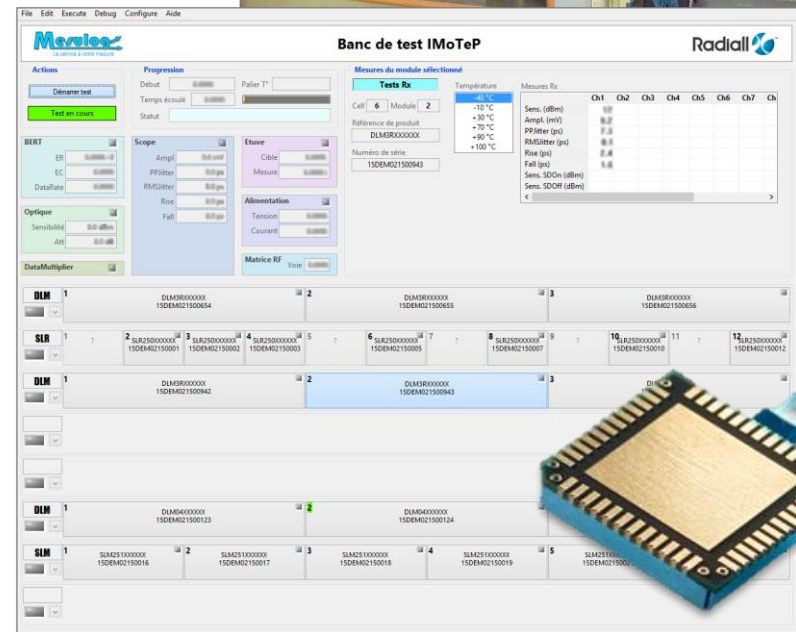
File Edit Execute Debug Configure Aide

Mesulog
Le service à votre mesure

Banc de test IMoTeP

Radiall

Actions
Démarrer test
Test en cours

Progression
Début
Palier T°
Temps écoulé
Statut

Mesures du module sélectionné
Tests Rx
Cell 6 Module 2
Référence de produit
DLM3RXXXXXX
Numéro de série
15DEM021500943

Température
-40 °C
-10 °C
+30 °C
+70 °C
+90 °C
+100 °C

Mesures Rx

| | Ch1 | Ch2 | Ch3 | Ch4 | Ch5 | Ch6 | Ch7 | Ch |
|---|---|---|---|---|---|---|---|---|
| Sens. (dBm) | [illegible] | | | | | | | |
| Ampl. (mV) | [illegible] | | | | | | | |
| PPJitter (ps) | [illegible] | | | | | | | |
| RMSJitter (ps) | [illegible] | | | | | | | |
| Rise (ps) | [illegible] | | | | | | | |
| Fall (ps) | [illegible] | | | | | | | |
| Sens. SDOn (dBm) | | | | | | | | |
| Sens. SDOff (dBm) | | | | | | | | |

BERT
ER
EC
DataRate

Scope
Ampl
PPJitter
RMSJitter
Rise
Fall

Etuve
Cible
Mesure

Alimentation
Tension
Courant

Matrice RF
Voie

Optique
Sensibilité
Att

DataMultiplier

DLM
1 DLM3RXXXXXX 15DEM021500654
2 DLM3RXXXXXX 15DEM021500655
3 DLM3RXXXXXX 15DEM021500656

SLR
1 ?
2 SLR250XXXXXX 15DEM021500001
3 SLR250XXXXXX 15DEM021500002
4 SLR250XXXXXX 15DEM021500003
5 ?
6 SLR250XXXXXX 15DEM021500005
7 ?
8 SLR250XXXXXX 15DEM021500007
9 ?
10 SLR250XXXXXX 15DEM021500010
11 ?
12 SLR250XXXXXX 15DEM021500012

DLM
1 DLM3RXXXXXX 15DEM021500942
2 DLM3RXXXXXX 15DEM021500943
3 DL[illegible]

DLM
1 DLM04XXXXXX 15DEM021500123
2 DLM04XXXXXX 15DEM021500124

SLM
1 SLM251XXXXXX 15DEM02150016
2 SLM251XXXXXX 15DEM02150017
3 SLM251XXXXXX 15DEM02150018
4 SLM251XXXXXX 15DEM02150019
5 SLM251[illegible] 15DEM0215002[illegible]